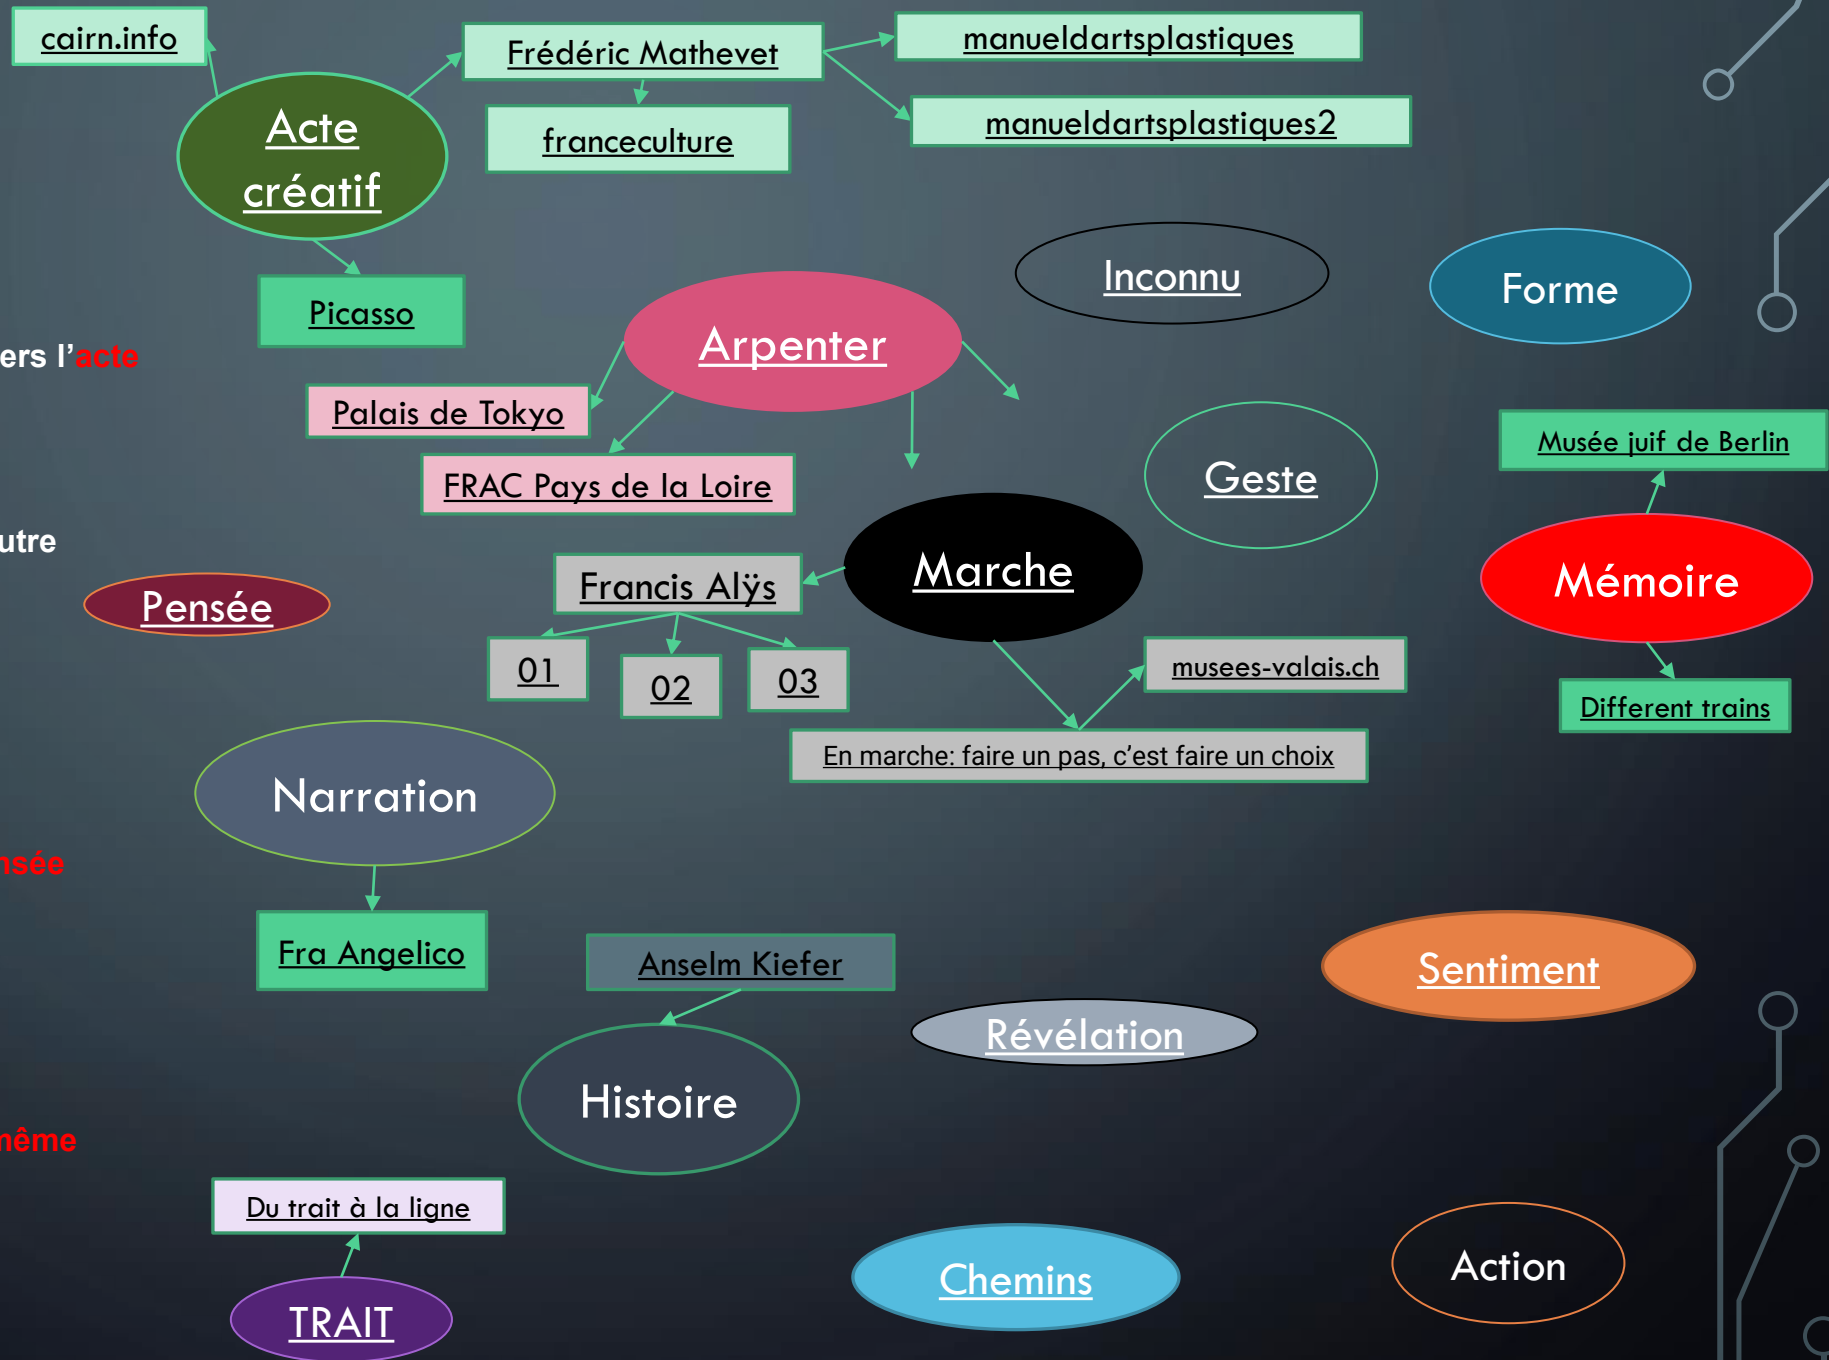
cairn.info

Frédéric Mathevet

manueldartsplastiques

manueldartsplastiques2

franceculture

Acte créatif

Picasso

Inconnu

Forme

ers l'acte

Arpenter

Palais de Tokyo

FRAC Pays de la Loire

Geste

Musée juif de Berlin

utre

Marche

Mémoire

Pensée

Francis Alÿs

01

02

03

musees-valais.ch

Different trains

En marche: faire un pas, c'est faire un choix

Narration

nsée

Fra Angelico

Anselm Kiefer

Sentiment

Révélation

Histoire

même

Du trait à la ligne

Action

Chemins

TRAIT